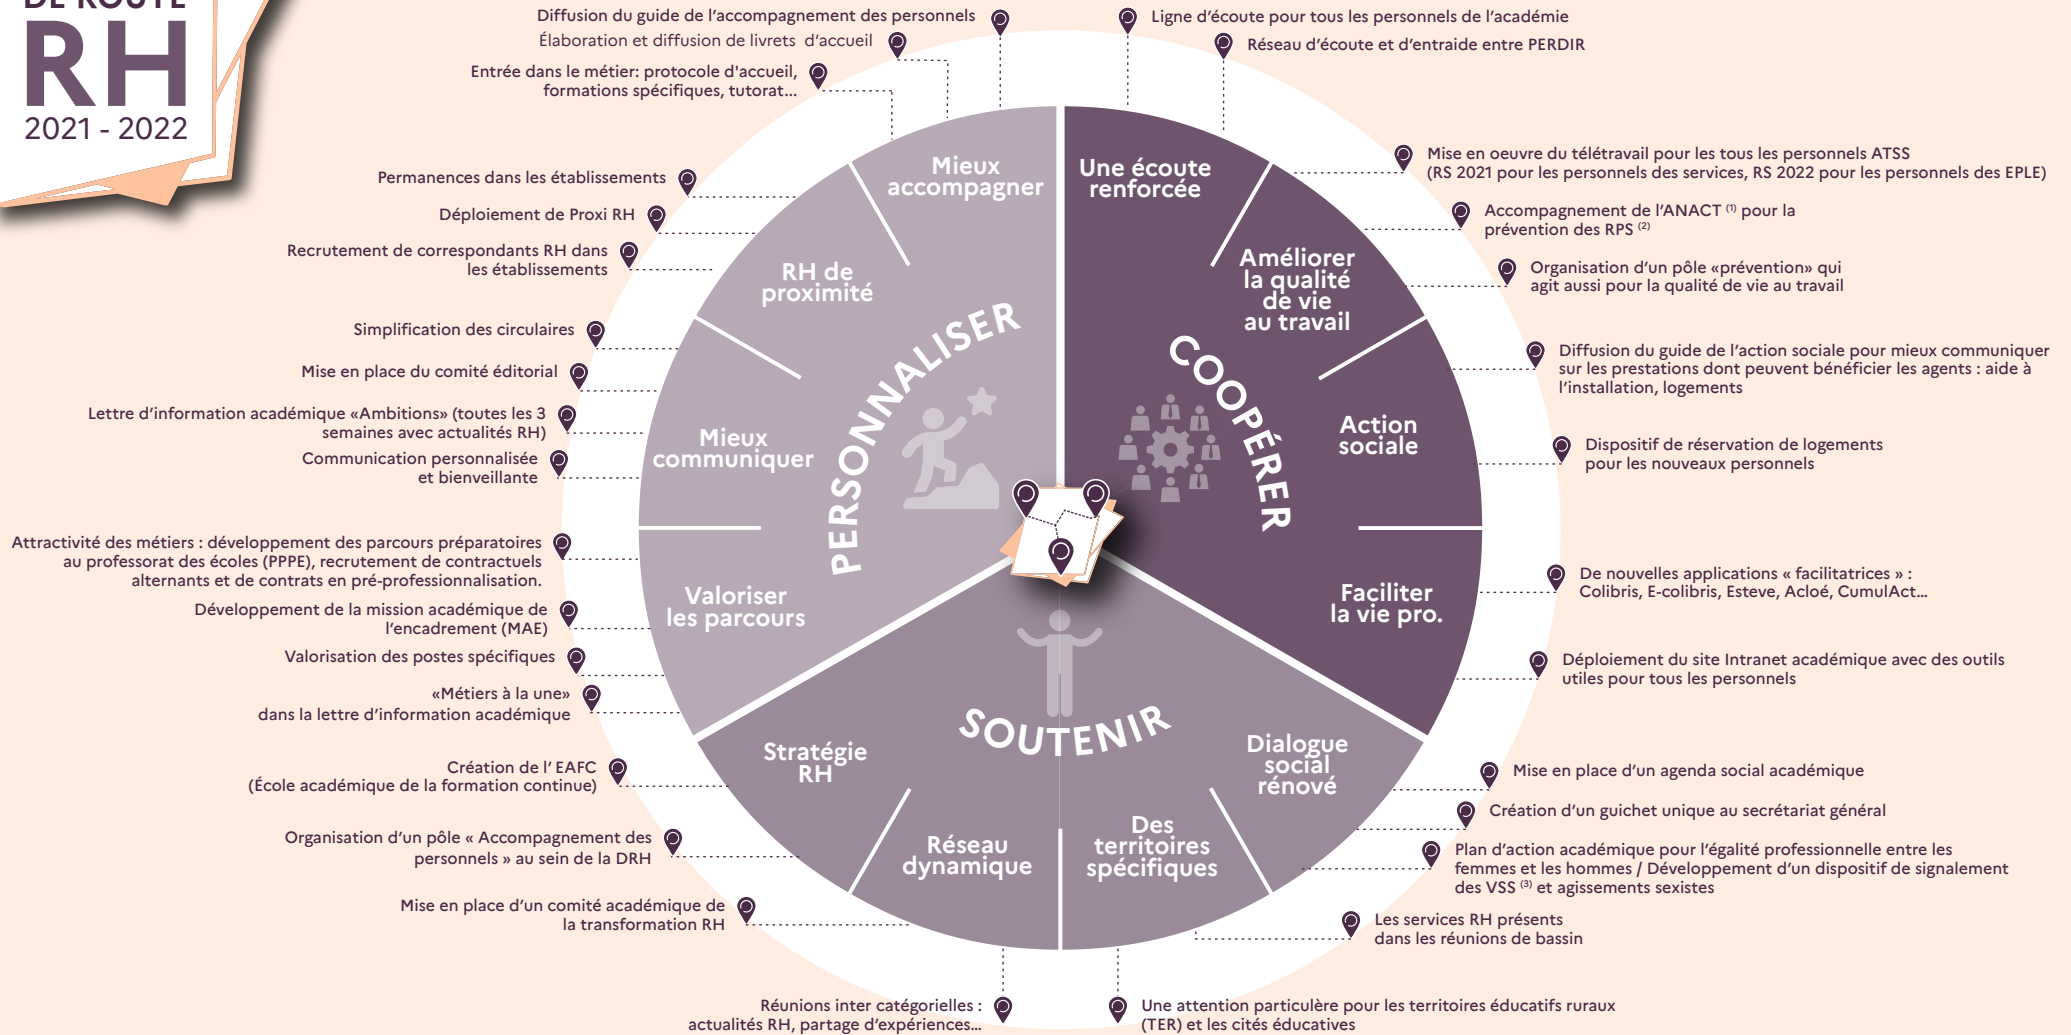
DE ROUTE
RH
2021 - 2022

Diffusion du guide de l'accompagnement des personnels
Élaboration et diffusion de livrets d'accueil
Entrée dans le métier: protocole d'accueil, formations spécifiques, tutorat...
Permanences dans les établissements
Déploiement de Proxi RH
Recrutement de correspondants RH dans les établissements
Simplification des circulaires
Mise en place du comité éditorial
Lettre d'information académique «Ambitions» (toutes les 3 semaines avec actualités RH)
Communication personnalisée et bienveillante
Attractivité des métiers : développement des parcours préparatoires au professorat des écoles (PPPE), recrutement de contractuels alternants et de contrats en pré-professionnalisation.
Développement de la mission académique de l'encadrement (MAE)
Valorisation des postes spécifiques
«Métiers à la une» dans la lettre d'information académique
Création de l' EAFC (École académique de la formation continue)
Organisation d'un pôle « Accompagnement des personnels » au sein de la DRH
Mise en place d'un comité académique de la transformation RH
Réunions inter catégorielles : actualités RH, partage d'expériences...

Ligne d'écoute pour tous les personnels de l'académie
Réseau d'écoute et d'entraide entre PERDIR
Mise en oeuvre du télétravail pour les tous les personnels ATSS (RS 2021 pour les personnels des services, RS 2022 pour les personnels des EPLE)
Accompagnement de l'ANACT $^{(1)}$ pour la prévention des RPS $^{(2)}$
Organisation d'un pôle «prévention» qui agit aussi pour la qualité de vie au travail
Diffusion du guide de l'action sociale pour mieux communiquer sur les prestations dont peuvent bénéficier les agents : aide à l'installation, logements
Dispositif de réservation de logements pour les nouveaux personnels
De nouvelles applications « facilitatrices » : Colibris, E-colibris, Esteve, Acloé, CumulAct...
Déploiement du site Intranet académique avec des outils utiles pour tous les personnels
Mise en place d'un agenda social académique
Création d'un guichet unique au secrétariat général
Plan d'action académique pour l'égalité professionnelle entre les femmes et les hommes / Développement d'un dispositif de signalement des VSS $^{(3)}$ et agissements sexistes
Les services RH présents dans les réunions de bassin
Une attention particulère pour les territoires éducatifs ruraux (TER) et les cités éducatives

Mieux accompagner
RH de proximité
Mieux communiquer
Valoriser les parcours
PERSONNALISER
Une écoute renforcée
Améliorer la qualité de vie au travail
Action sociale
Faciliter la vie pro.
COOPÉRER
Stratégie RH
Réseau dynamique
Des territoires spécifiques
Dialogue social rénové
SOUTENIR